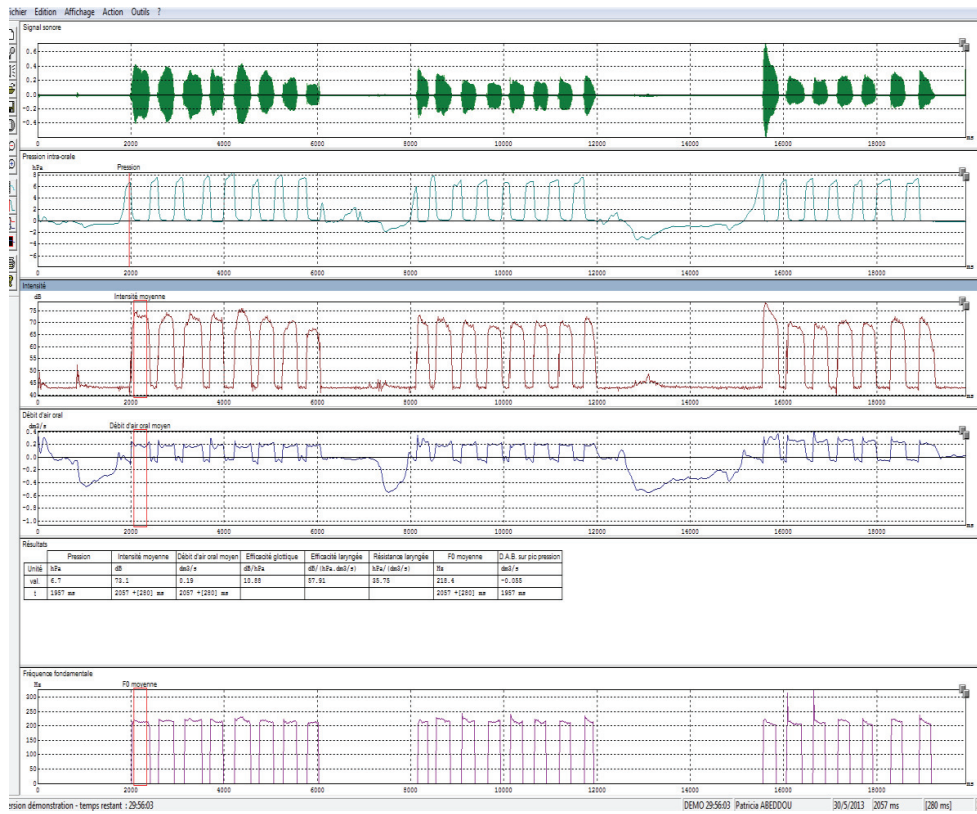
ichier Edition Affichage Action Outils ?

Signal sonore
0.6
0.4
0.2
0.0
-0.2
-0.4
0 2000 4000 6000 8000 10000 12000 14000 16000 18000 ms

Pression intra-orale
hPa Pression
8
6
4
2
0
-2
-4
-6
0 2000 4000 6000 8000 10000 12000 14000 16000 18000 ms

Intensité
dB Intensité moyenne
75
70
65
60
55
50
45
40
0 2000 4000 6000 8000 10000 12000 14000 16000 18000 ms

Débit d'air oral
dm3/s Débit d'air oral moyen
0.4
0.2
0.0
-0.2
-0.4
-0.6
-0.8
-1.0
0 2000 4000 6000 8000 10000 12000 14000 16000 18000 ms

Résultats

| | Pression | Intensité moyenne | Débit d'air oral moyen | Efficacité glottique | Efficacité laryngée | Résistance laryngée | F0 moyenne | D.A.B. sur pic pression |
|---|---|---|---|---|---|---|---|---|
| Unité | hPa | dB | dm3/s | dB/hPa | dB/(hPa.dm3/s) | hPa/(dm3/s) | Hz | dm3/s |
| val. | 6.7 | 78.1 | 0.19 | 10.88 | 57.91 | 35.75 | 218.4 | -0.055 |
| t | 1957 ms | 2057 +[280] ms | 2057 +[280] ms | | | | 2057 +[280] ms | 1957 ms |

Fréquence fondamentale
Hz F0 moyenne
300
250
200
150
100
50
0 2000 4000 6000 8000 10000 12000 14000 16000 18000 ms

ersion démonstration - temps restant : 29:56:03 DEMO 29:56:03 Patricia ABEDDOU 30/5/2013 2057 ms [280 ms]